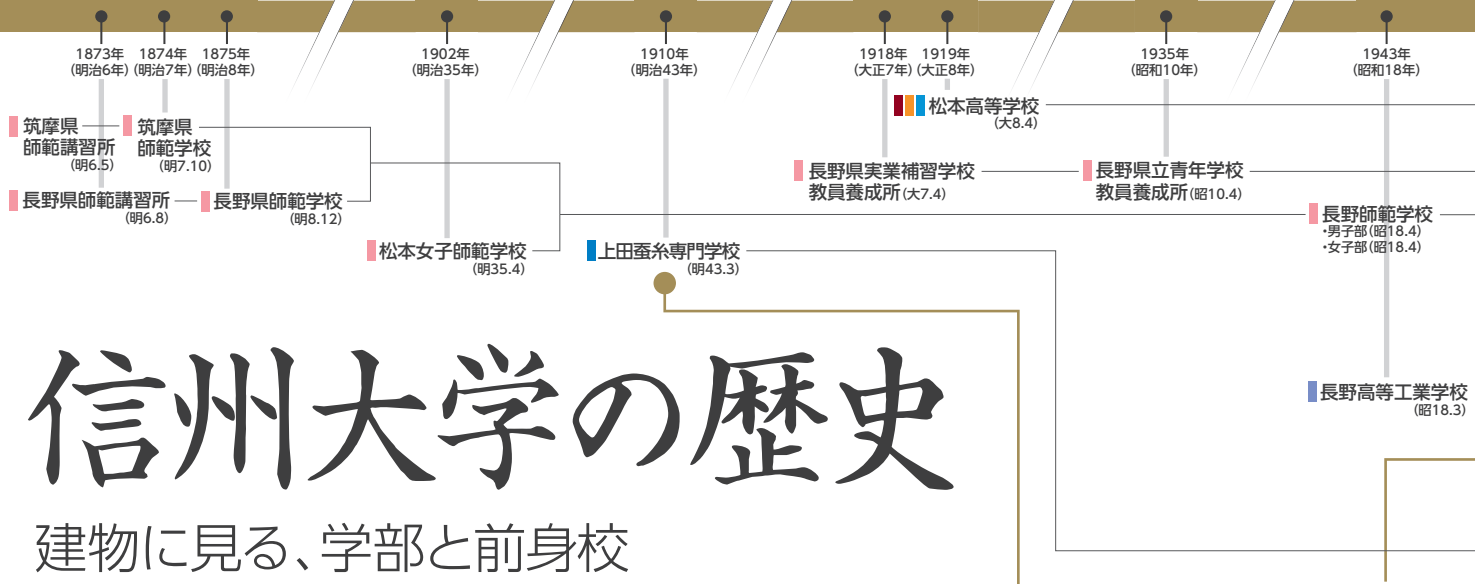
1873年
(明治6年)

1874年
(明治7年)

1875年
(明治8年)

1902年
(明治35年)

1910年
(明治43年)

1918年
(大正7年)

1919年
(大正8年)

1935年
(昭和10年)

1943年
(昭和18年)

筑摩県
師範講習所
(明6.5)

筑摩県
師範学校
(明7.10)

長野県師範講習所
(明6.8)

長野県師範学校
(明8.12)

松本女子師範学校
(明35.4)

上田蚕糸専門学校
(明43.3)

松本高等学校
(大8.4)

長野県実業補習学校
教員養成所(大7.4)

長野県立青年学校
教員養成所(昭10.4)

長野師範学校
・男子部(昭18.4)
・女子部(昭18.4)

長野高等工業学校
(昭18.3)

信州大学の歴史

建物に見る、学部と前身校